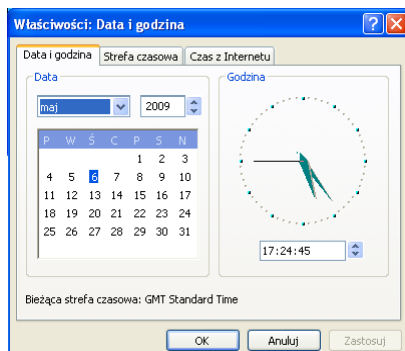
Właściwości: Data i godzina

Data i godzina | Strefa czasowa | Czas z Internetu

Data

maj | 2009

| P | W | Ś | C | P | S | N |
|---|---|---|---|---|---|---|
| | | | | 1 | 2 | 3 |
| 4 | 5 | 6 | 7 | 8 | 9 | 10 |
| 11 | 12 | 13 | 14 | 15 | 16 | 17 |
| 18 | 19 | 20 | 21 | 22 | 23 | 24 |
| 25 | 26 | 27 | 28 | 29 | 30 | 31 |

Godzina

17:24:45

Bieżąca strefa czasowa: GMT Standard Time

OK | Anuluj | Zastosuj